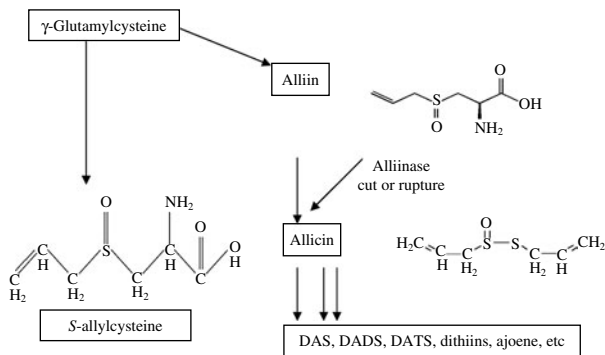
γ-Glutamylcysteine

Alliin

O
S
O
OH
NH$_2$

Alliinase
cut or rupture

O
NH$_2$
C
H
S
C
H
C
H
O
C
H
O
H
H$_2$
C
H$_2$
C
H$_2$

Allicin

H$_2$C
C
H
C
H$_2$
O
S
S
C
H$_2$
C
H
CH$_2$

$S$-allylcysteine

DAS, DADS, DATS, dithiins, ajoene, etc